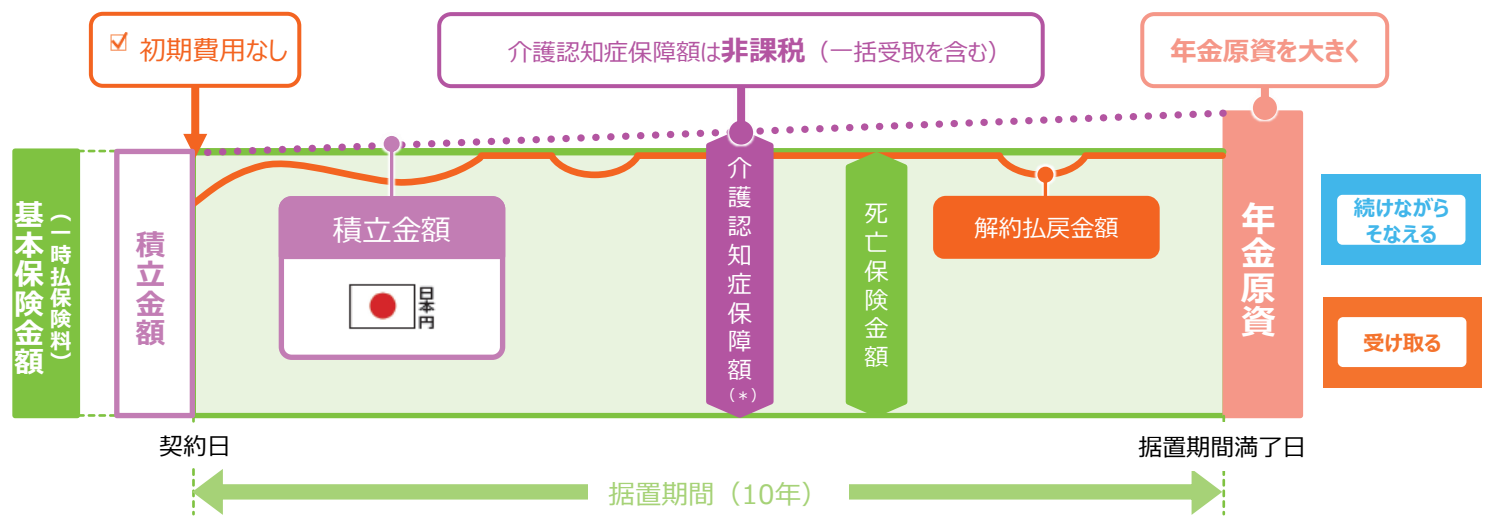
☑ 初期費用なし

介護認知症保障額は非課税（一括受取を含む）

年金原資を大きく

基本保険金額（一時払保険料）

積立金額

積立金額

日本円

介護認知症保障額（＊）

死亡保険金額

解約払戻金額

年金原資

続けながらそなえる

受け取る

契約日

据置期間満了日

据置期間（10年）